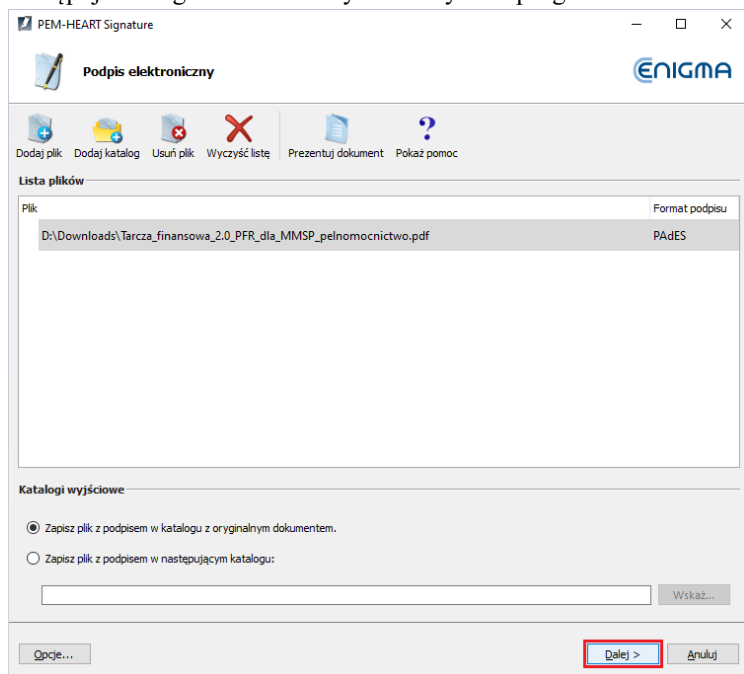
PEM-HEART Signature

Podpis elektroniczny

ENIGMA

Dodaj plik
Dodaj katalog
Usuń plik
Wyczyść listę
Prezentuj dokument
Pokaż pomoc

Lista plików

| Plik | Format podpisu |
|---|---|
| D:\Downloads\Tarcza_finansowa_2.0_PFR_dla_MMSP_pelnomocnictwo.pdf | PAdES |

Katalogi wyjściowe

Zapisz plik z podpisem w katalogu z oryginalnym dokumentem.

Zapisz plik z podpisem w następującym katalogu:

Wskaż...

Opcje...

Dalej >

Anuluj